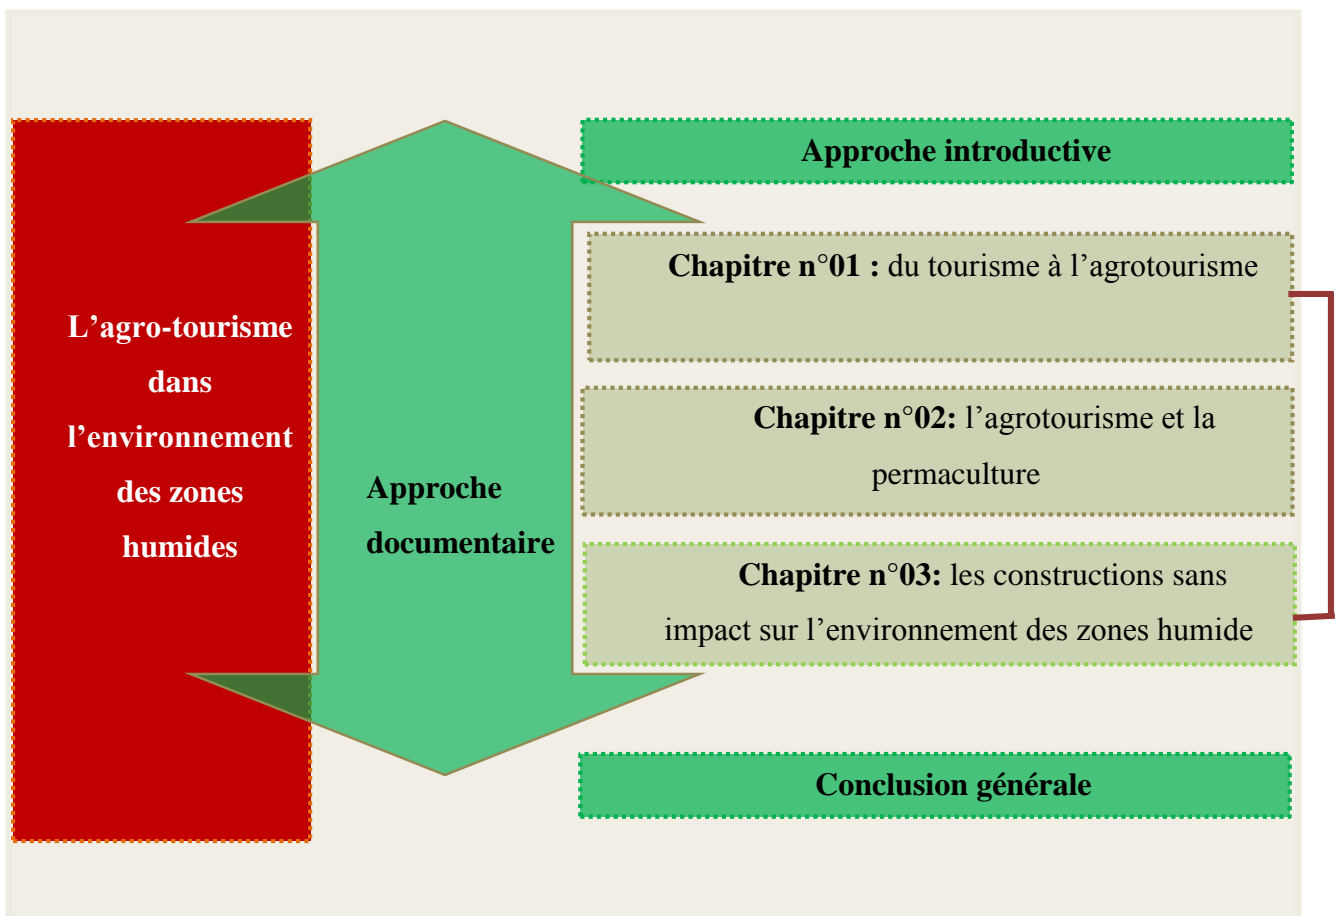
L’agro-tourisme dans l’environnement des zones humides

Approche documentaire

Approche introductive

Chapitre n°01 : du tourisme à l’agrotourisme

Chapitre n°02: l’agrotourisme et la permaculture

Chapitre n°03: les constructions sans impact sur l’environnement des zones humide

Conclusion générale